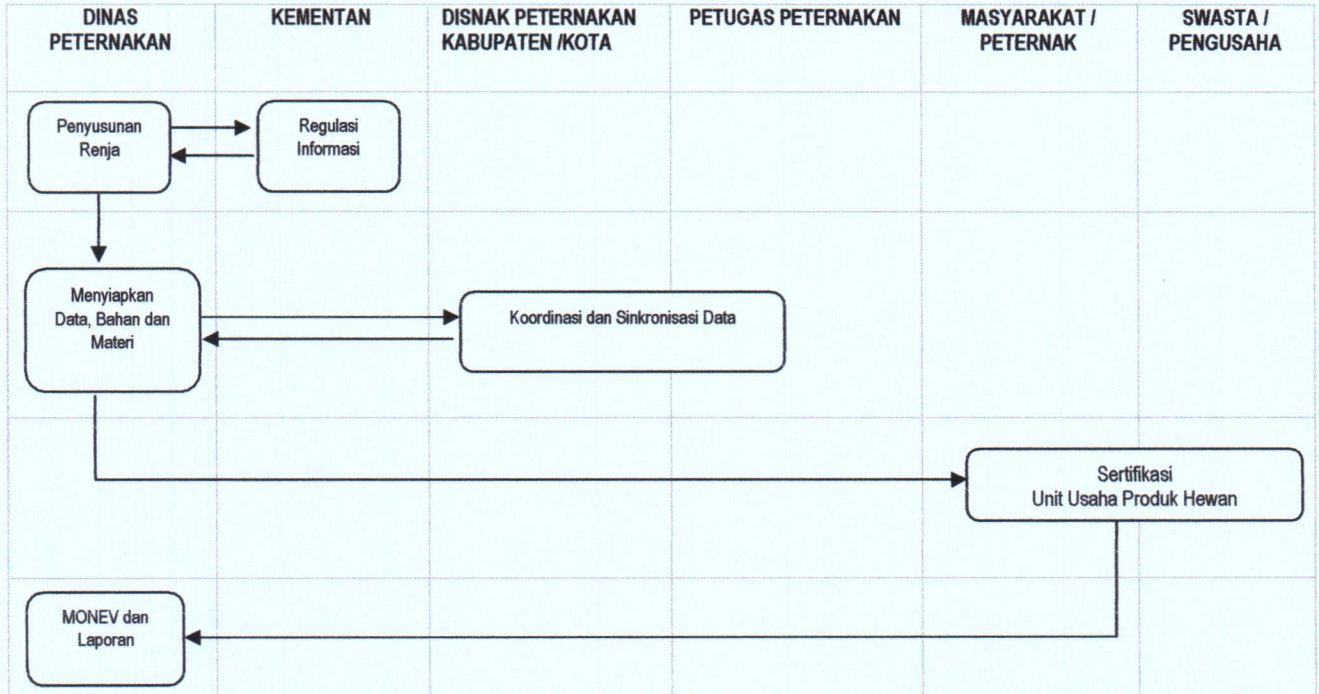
| DINAS PETERNAKAN | KEMENTAN | DISNAK PETERNAKAN KABUPATEN /KOTA | PETUGAS PETERNAKAN | MASYARAKAT / PETERNAK | SWASTA / PENGUSAHA |
|---|---|---|---|---|---|

Penyusunan Renja

Regulasi Informasi

Menyiapkan Data, Bahan dan Materi

Koordinasi dan Sinkronisasi Data

Sertifikasi Unit Usaha Produk Hewan

MONEV dan Laporan